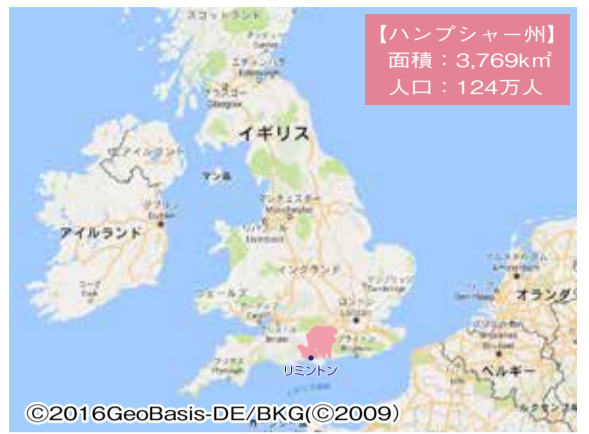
【ハンプシャー州】
面積：3,769k㎡
人口：124万人

スコットランド

イギリス

マン島

アイルランド

ダブリン

イングランド

マンチェスター

リバプール

ウェールズ

ロンドン

リミントン

オランダ

ベルギー

©2016GeoBasis-DE/BKG(©2009)